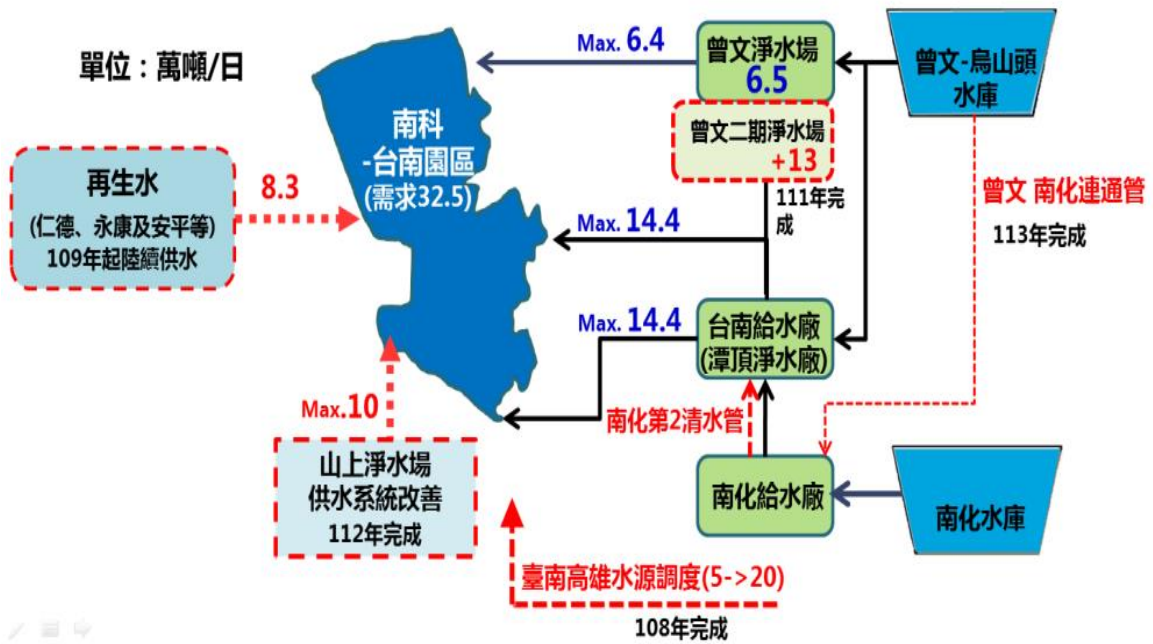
單位：萬噸/日

南科
-台南園區
(需求32.5)

再生水
(仁德、永康及安平等)
109年起陸續供水

8.3

Max. 6.4

曾文淨水場
6.5

曾文-烏山頭
水庫

曾文二期淨水場
+13

111年完成

Max. 14.4

曾文 南化連通管
113年完成

Max. 14.4

台南給水廠
(潭頂淨水廠)

Max.10

南化第2清水管

山上淨水場
供水系統改善
112年完成

南化給水廠

南化水庫

臺南高雄水源調度(5->20)
108年完成